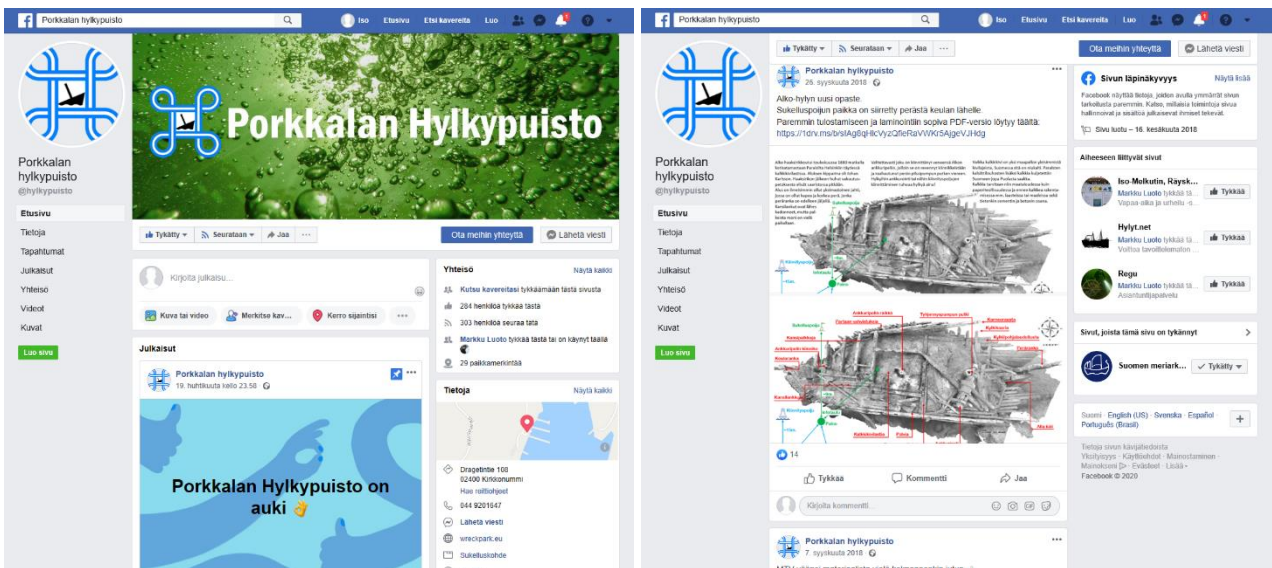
Porkkalan hylkypuisto
Iso Etusivu Etsi kavereita Luo

Porkkalan Hylkypuisto

Porkkalan hylkypuisto
@hylkypuisto

Etusivu
Tietoja
Tapahtumat
Julkaisut
Yhteisö
Videot
Kuvat
Luo sivu

Tykätty Seurataan Jaa ···
Ota meihin yhteyttä
Lähetä viesti

Kirjoita julkaisu...
Kuva tai video
Merkitse kav...
Kerro sijaintisi
···

Julkaisut
Porkkalan hylkypuisto
19. huhtikuuta kello 23.58

Porkkalan Hylkypuisto on auki 👌

Yhteisö
Näytä kaikki
Kutsu kavereitasi tykkäämään tästä sivusta
284 henkilöä tykkää tästä
303 henkilöä seuraa tätä
Markku Luoto tykkää tästä tai on käynyt täällä
29 paikkamerkintää

Tietoja
Näytä kaikki
Dragetintie 108
02400 Kirkkonummi
Hae reittiohjeet
044 9201847
Lähetä viesti
wreckpark.eu
Sukelluskohde

Porkkalan hylkypuisto
Iso Etusivu Etsi kavereita Luo

Tykätty Seurataan Jaa ···
Ota meihin yhteyttä
Lähetä viesti

Porkkalan hylkypuisto
Etusivu
Tietoja
Tapahtumat
Julkaisut
Yhteisö
Videot
Kuvat
Luo sivu

Porkkalan hylkypuisto
26. syyskuuta 2018
Alko-hylyn uusi opaste.
Sukelluspoijun paikka on siirretty perästä keulan lähelle.
Paremmin tulostamiseen ja laminointiin sopiva PDF-versio löytyy täältä:
https://1drv.ms/b/sIAg8qHlcVyzQfleRaVWKr5AjgeVJHdg

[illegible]

14
Tykkää
Kommentti
Jaa
Kirjoita kommentti...

Porkkalan hylkypuisto
7. syyskuuta 2018

Sivun läpinäkyvyys
Näytä lisää
Facebook näyttää tietoja, joiden avulla ymmärrät sivun tarkoitusta paremmin. Katso, millaisia toimintoja sivua hallinnoivat ja sisältöä julkaisevat ihmiset tekevät.
Sivu luotu – 16. kesäkuuta 2018

Aiheeseen liittyvät sivut
Iso-Melkutin, Räysk...
Markku Luoto tykkää tä...
Vapaa-aika ja urheilu ·...
Tykkää
Hylyt.net
Markku Luoto tykkää tä...
Voittoa tavoittelematon ...
Tykkää
Regu
Markku Luoto tykkää tä...
Asiantuntijapalvelu
Tykkää

Sivut, joista tämä sivu on tykännyt
Suomen meriark...
Tykätty

Suomi · English (US) · Svenska · Español
Português (Brasil)
Tietoja sivun käyttäjätiedoista
Yksityisyys · Käyttöehdot · Mainostaminen · Mainoksen valinnat · Evästeet · Lisää
Facebook © 2020